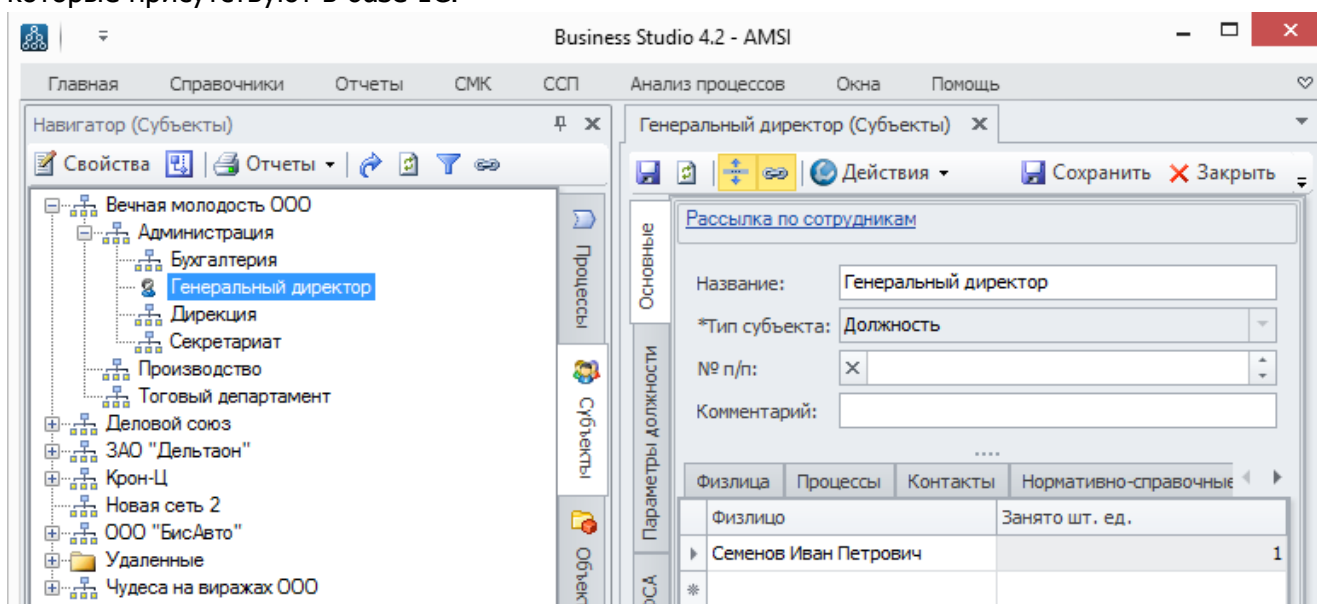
Business Studio 4.2 - AMSI

Главная Справочники Отчеты СМК ССП Анализ процессов Окна Помощь

Навигатор (Субъекты)

Свойства Отчеты

Вечная молодость ООО
Администрация
Бухгалтерия
Генеральный директор
Дирекция
Секретариат
Производство
Тоговый департамент
Деловой союз
ЗАО "Дельтаон"
Крон-Ц
Новая сеть 2
ООО "БисАвто"
Удаленные
Чудеса на виражах ООО

Процессы
Субъекты
Объек

Генеральный директор (Субъекты)

Действия Сохранить Закрыть

Основные
Параметры должности
ОСА

Рассылка по сотрудникам

Название: Генеральный директор
*Тип субъекта: Должность
№ п/п:
Комментарий:

Физлица Процессы Контакты Нормативно-справочные

| Физлицо | Занято шт. ед. |
|---|---|
| Семенов Иван Петрович | 1 |
| | |